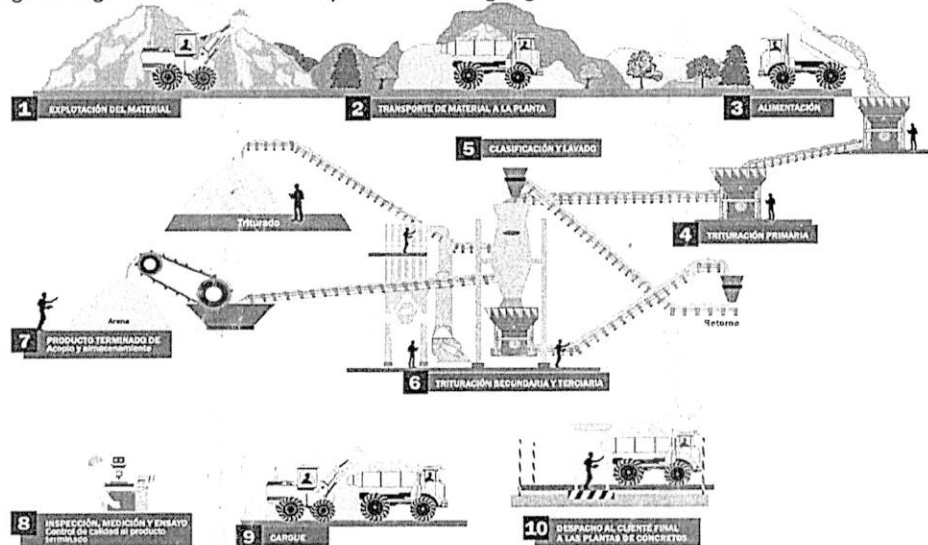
1 EXPLOTACIÓN DEL MATERIAL

2 TRANSPORTE DE MATERIAL A LA PLANTA

3 ALIMENTACIÓN

5 CLASIFICACIÓN Y LAVADO

Triturado

4 TRITURACIÓN PRIMARIA

Arena

Retorno

7 PRODUCTO TERMINADO DE Acopio y almacenamiento

6 TRITURACIÓN SECUNDARIA Y TERCIARIA

8 INSPECCIÓN, MEDICIÓN Y ENSAYO Control de calidad al producto terminado

9 CARGUE

10 DESPACHO AL CLIENTE FINAL A LAS PLANTAS DE CONCRETOS